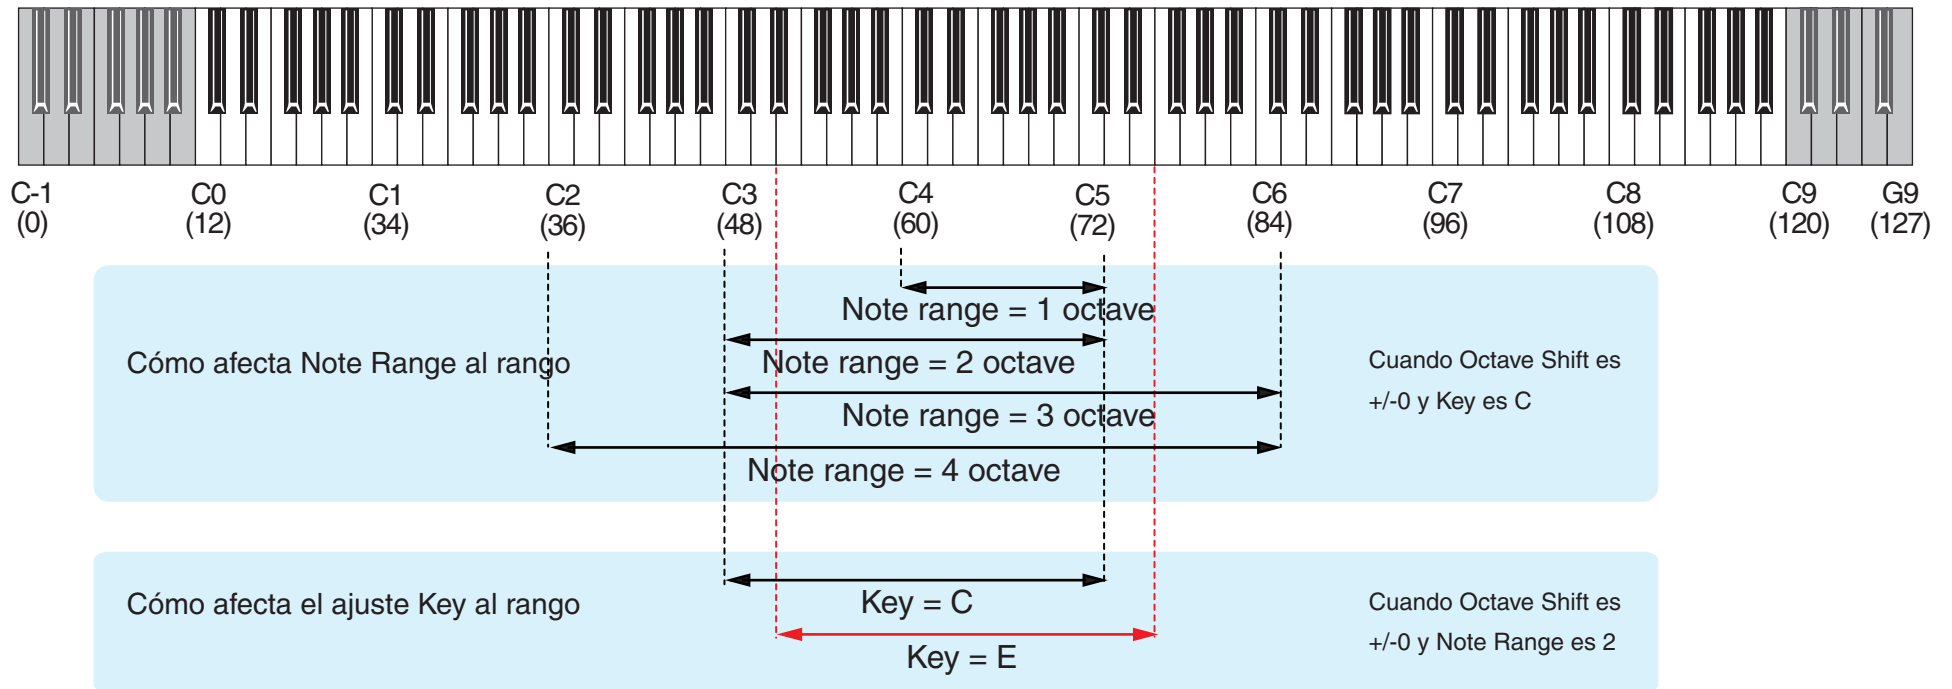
C-1 (0)
C0 (12)
C1 (34)
C2 (36)
C3 (48)
C4 (60)
C5 (72)
C6 (84)
C7 (96)
C8 (108)
C9 (120)
G9 (127)

Cómo afecta Note Range al rango

Note range = 1 octave
Note range = 2 octave
Note range = 3 octave
Note range = 4 octave

Cuando Octave Shift es +/-0 y Key es C

Cómo afecta el ajuste Key al rango

Key = C
Key = E

Cuando Octave Shift es +/-0 y Note Range es 2